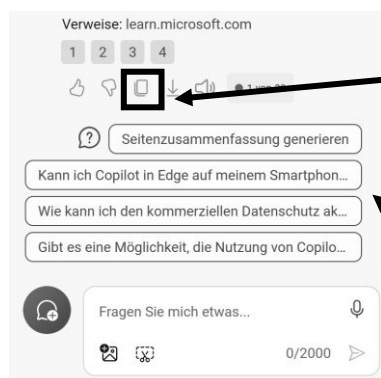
Verweise: learn.microsoft.com

1 2 3 4

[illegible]

Seitenzusammenfassung generieren

Kann ich Copilot in Edge auf meinem Smartphon...

Wie kann ich den kommerziellen Datenschutz ak...

Gibt es eine Möglichkeit, die Nutzung von Copilo...

Fragen Sie mich etwas...

0/2000